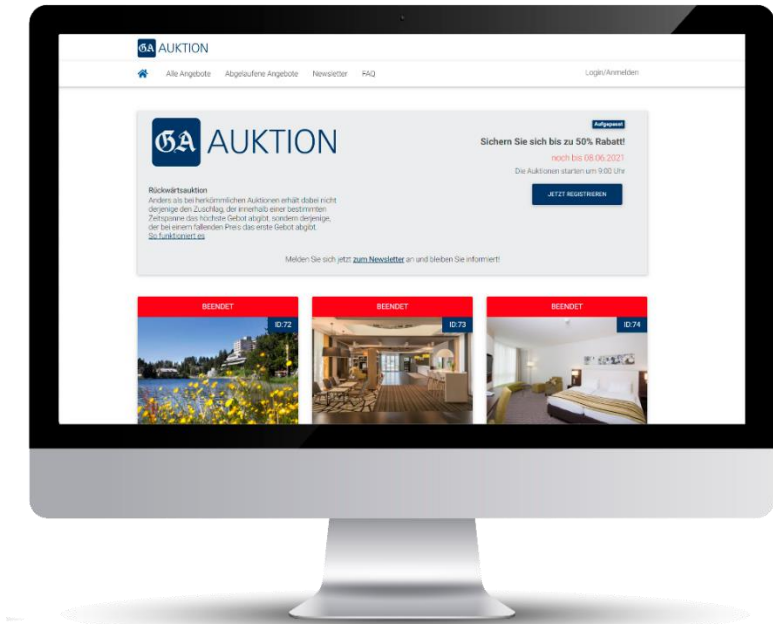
GA AUKTION

Alle Angebote Abgelaufene Angebote Newsletter FAQ Login/Anmelden

GA AUKTION

Aufgepasst

Sichern Sie sich bis zu 50% Rabatt!

noch bis 08.06.2021

Die Auktionen starten um 9:00 Uhr

JETZT REGISTRIEREN

Rückwärtsauktion

Anders als bei herkömmlichen Auktionen erhält dabei nicht derjenige den Zuschlag, der innerhalb einer bestimmten Zeitspanne das höchste Gebot abgibt, sondern derjenige, der bei einem fallenden Preis das erste Gebot abgibt. So funktioniert es

Melden Sie sich jetzt zum Newsletter an und bleiben Sie informiert!

BEENDET
ID:72

BEENDET
ID:73

BEENDET
ID:74